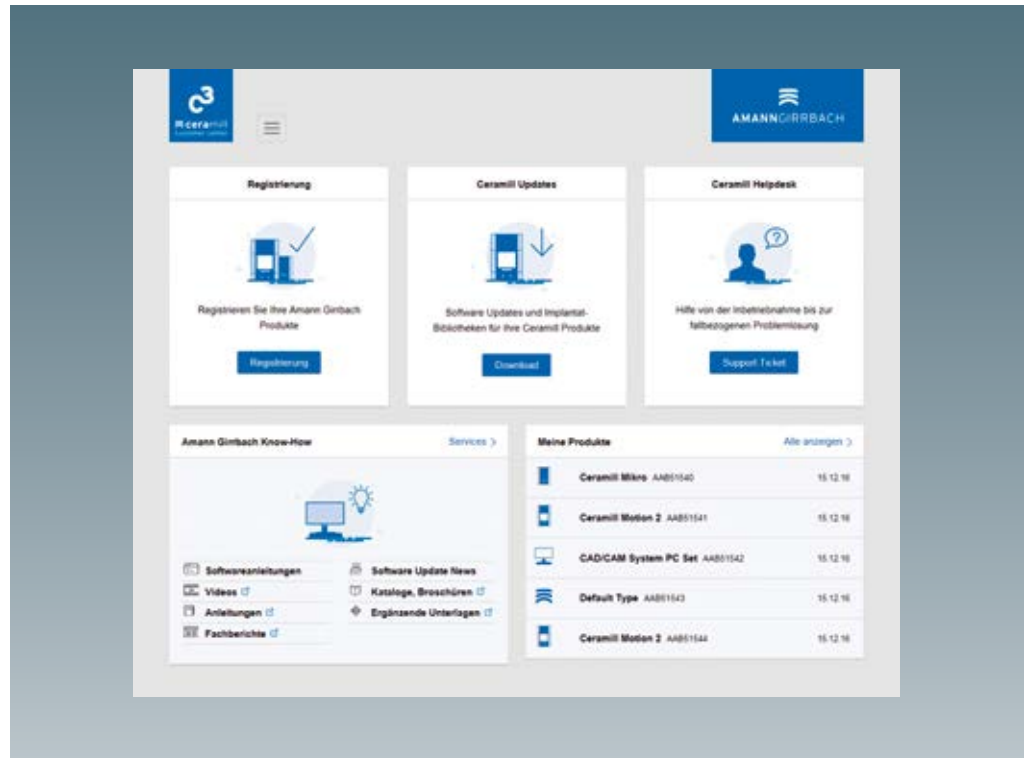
c3
ceramill
Customer center

AMANNGIRRBACH

Registrierung

Registrieren Sie Ihre Amann Girrbach Produkte

Registrierung

Ceramill Updates

Software Updates und Implantat-Bibliotheken für Ihre Ceramill Produkte

Download

Ceramill Helpdesk

Hilfe von der Inbetriebnahme bis zur fallbezogenen Problemlösung

Support Ticket

Amann Girrbach Know-How

Services >

Softwareanleitungen
Videos
Anleitungen
Fachberichte
Software Update News
Kataloge, Broschüren
Ergänzende Unterlagen

Meine Produkte

Alle anzeigen >

| | | |
|---|---|---|
| Ceramill Mikro | AAB51540 | 15.12.16 |
| Ceramill Motion 2 | AAB51541 | 15.12.16 |
| CAD/CAM System PC Set | AAB51542 | 15.12.16 |
| Default Type | AAB51543 | 15.12.16 |
| Ceramill Motion 2 | AAB51544 | 15.12.16 |